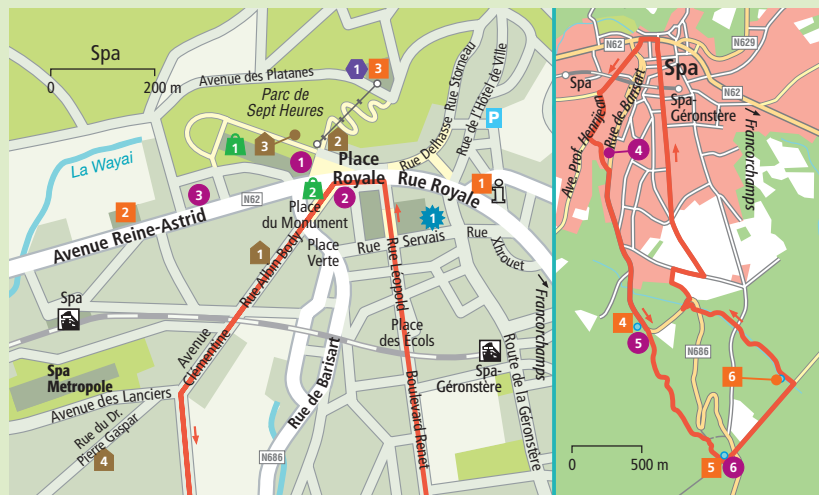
Spa
0
200 m
Avenue des Platanes
3
3
Parc de Sept Heures
La Wayai
1
3
2
1
P
Rue Delhasse
Rue Storneau
Rue de l'Hôtel de Ville
Place Royale
Rue Royale
1
3
2
2
N62
Place du Monument
2
1
Avenue Reine-Astrid
2
1
Place Verte
Rue Servais
Rue Xhrouet
Francorchamps
Rue Albin Body
Rue Léopold
Spa
Place des Écols
Avenue Clémentine
Spa Metropole
Avenue des Lanciers
Rue de Barisart
Boulevard Rener
Spa-Géronstère
Route de la Géronstère
Rue du Dr. Pierre Gaspar
4
N686
N62
N629
Spa
Spa
Spa-Géronstère
N62
Ave Prof. Henrijean
Rue de Barisart
4
Francorchamps
4
5
N686
6
0
500 m
5
6